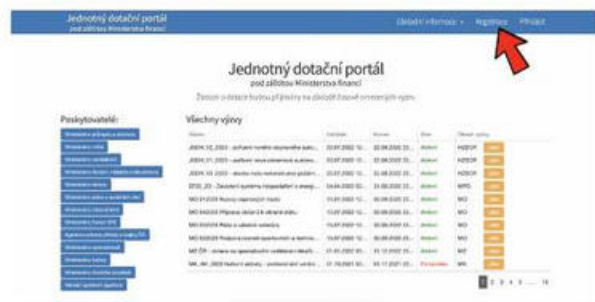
Jednotný dotační portál
pod záštitou Ministerstva financí

Základní informace · Registrace Přihlásit

Jednotný dotační portál
pod záštitou Ministerstva financí

Žádosti o dotace budou přijímány na základě časově omezených výzev.

Poskytovatelé:

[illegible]
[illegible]
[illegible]
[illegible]
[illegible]
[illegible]
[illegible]
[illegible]
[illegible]
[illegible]
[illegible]
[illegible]
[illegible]
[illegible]

Všechny výzvy

| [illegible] | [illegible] | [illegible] | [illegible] | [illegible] | |
|---|---|---|---|---|---|
| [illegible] | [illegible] | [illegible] | Aktivní | MZDR | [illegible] |
| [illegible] | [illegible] | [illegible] | Aktivní | MZDR | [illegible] |
| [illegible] | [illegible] | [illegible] | Aktivní | MZDR | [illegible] |
| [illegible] | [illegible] | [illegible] | Aktivní | MPO | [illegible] |
| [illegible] | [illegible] | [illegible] | Aktivní | MO | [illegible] |
| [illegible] | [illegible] | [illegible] | Aktivní | MO | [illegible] |
| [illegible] | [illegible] | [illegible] | Aktivní | MO | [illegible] |
| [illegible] | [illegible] | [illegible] | Aktivní | MO | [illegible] |
| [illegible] | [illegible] | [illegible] | Aktivní | MF | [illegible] |
| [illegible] | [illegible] | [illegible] | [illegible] | MK | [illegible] |

1 2 3 4 5 ... 14